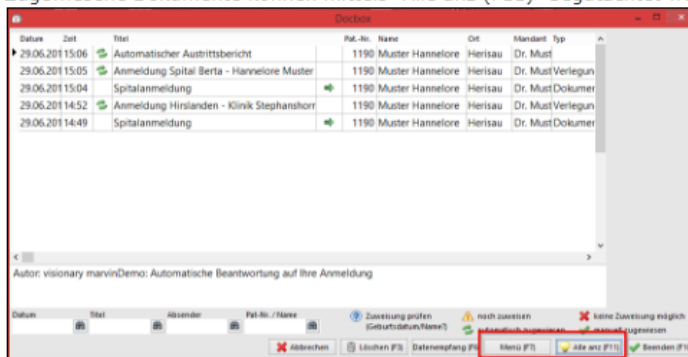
Docbox

| Datum | Zeit | Titel | Pat.-Nr. | Name | Ort | Mandant | Typ |
|---|---|---|---|---|---|---|---|
| 29.06.2011 | 15:06 | Automatischer Austrittsbericht | 1190 | Muster Hannelore | Herisau | Dr. Must | |
| 29.06.2011 | 15:05 | Anmeldung Spital Berta - Hannelore Muster | 1190 | Muster Hannelore | Herisau | Dr. Must | Verlegun |
| 29.06.2011 | 15:04 | Spitalanmeldung | 1190 | Muster Hannelore | Herisau | Dr. Must | Dokumer |
| 29.06.2011 | 14:52 | Anmeldung Hirslanden - Klinik Stephanshorn | 1190 | Muster Hannelore | Herisau | Dr. Must | Verlegun |
| 29.06.2011 | 14:49 | Spitalanmeldung | 1190 | Muster Hannelore | Herisau | Dr. Must | Dokumer |

Autor: visionary marvinDemo: Automatische Beantwortung auf Ihre Anmeldung

Datum Titel Absender Pat.-Nr. / Name

Zuweisung prüfen (Geburtsdatum/Name?) noch zuweisen keine Zuweisung möglich automatisch zugewiesen manuell zugewiesen

Abbrechen Löschen (F3) Datenempfang (F6) Menü (F7) Alle anz (F11) Beenden (F1